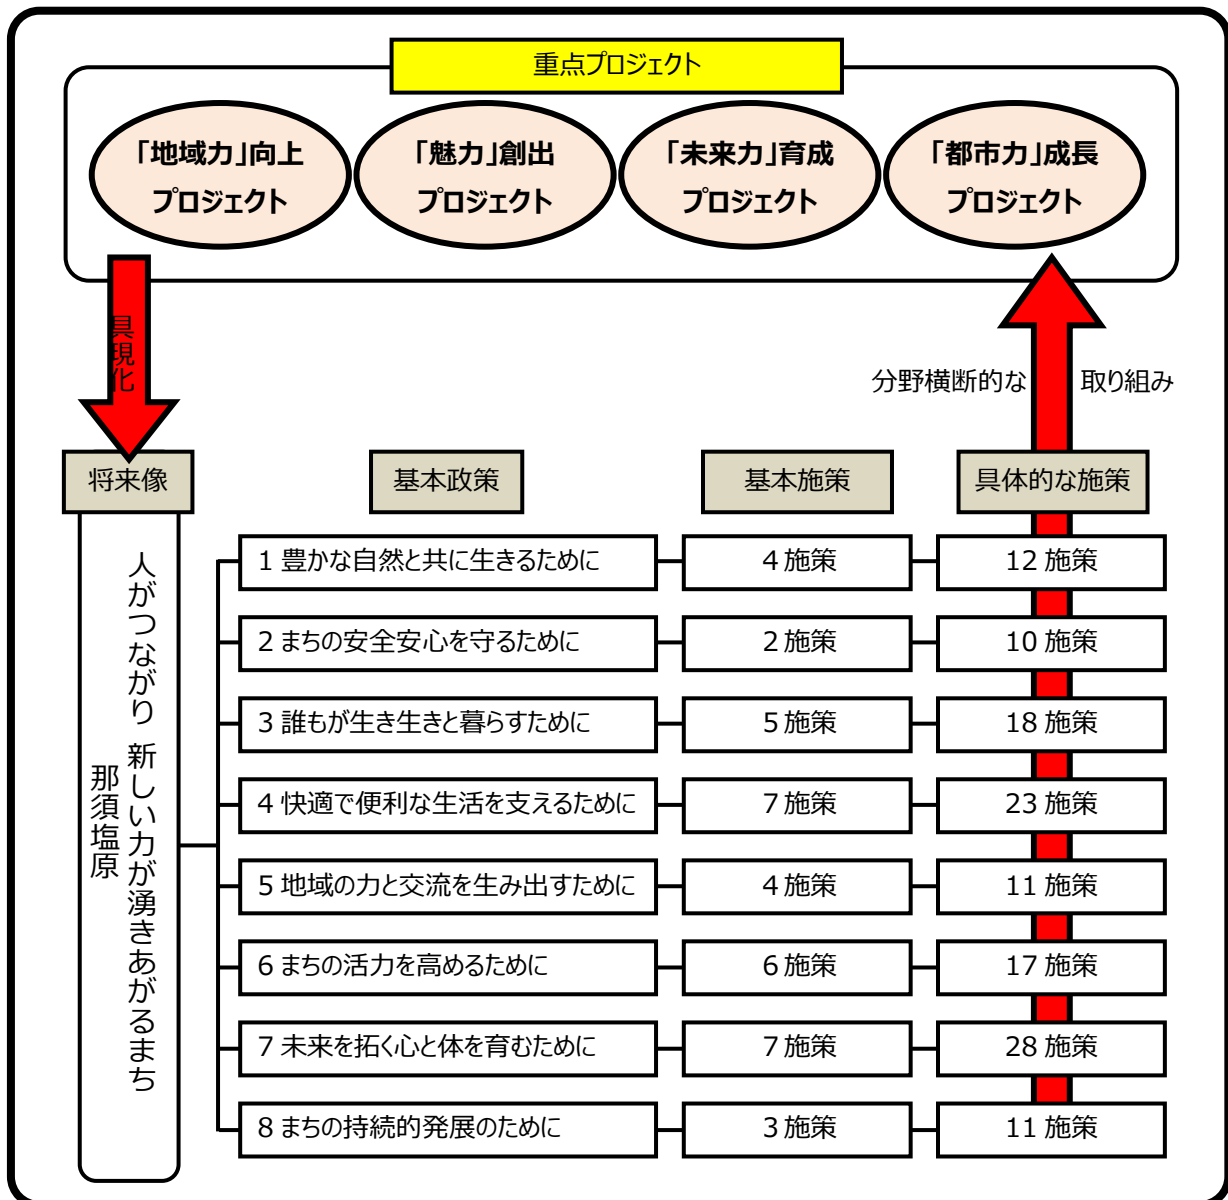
重点プロジェクト

「地域力」向上プロジェクト

「魅力」創出プロジェクト

「未来力」育成プロジェクト

「都市力」成長プロジェクト

具現化

分野横断的な　取り組み

将来像

人がつながり　新しい力が湧きあがるまち
那須塩原

| 基本政策 | 基本施策 | 具体的な施策 |
|---|---|---|
| 1 豊かな自然と共に生きるために | 4 施策 | 12 施策 |
| 2 まちの安全安心を守るために | 2 施策 | 10 施策 |
| 3 誰もが生き生きと暮らすために | 5 施策 | 18 施策 |
| 4 快適で便利な生活を支えるために | 7 施策 | 23 施策 |
| 5 地域の力と交流を生み出すために | 4 施策 | 11 施策 |
| 6 まちの活力を高めるために | 6 施策 | 17 施策 |
| 7 未来を拓く心と体を育むために | 7 施策 | 28 施策 |
| 8 まちの持続的発展のために | 3 施策 | 11 施策 |